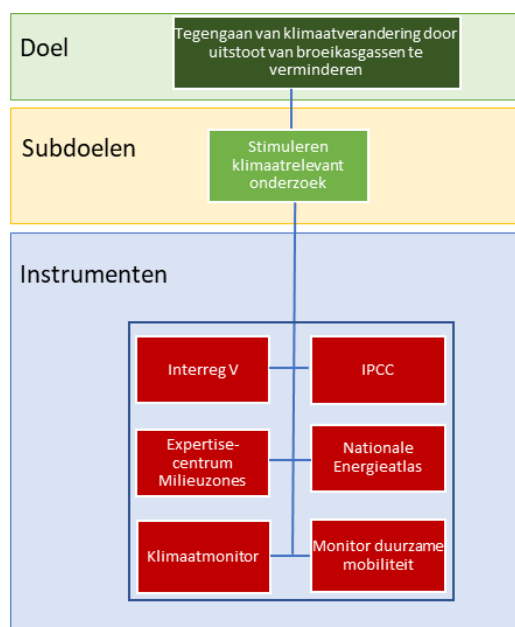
Doel

Tegengaan van klimaatverandering door uitstoot van broeikasgassen te verminderen

Subdoelen

Stimuleren klimaatrelevant onderzoek

Instrumenten

Interreg V

IPCC

Expertise-centrum Milieuzones

Nationale Energieatlas

Klimaatmonitor

Monitor duurzame mobiliteit